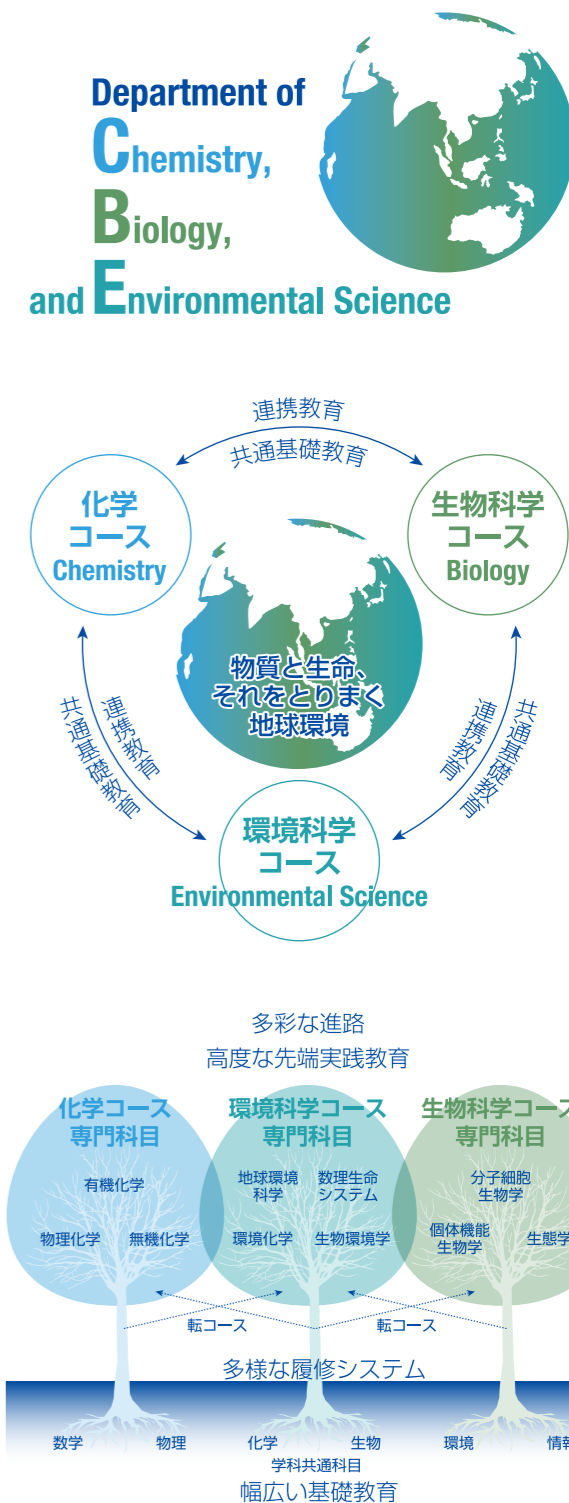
Department of
Chemistry,
Biology,
and Environmental Science

連携教育
共通基礎教育

化学
コース
Chemistry

生物科学
コース
Biology

物質と生命、
それをとりまく
地球環境

連携教育
共通基礎教育

連携教育
共通基礎教育

環境科学
コース
Environmental Science

多彩な進路
高度な先端実践教育

化学コース
専門科目

環境科学コース
専門科目

生物科学コース
専門科目

有機化学

地球環境
科学

数理生命
システム

分子細胞
生物学

物理化学

無機化学

環境化学

生物環境学

個体機能
生物学

生態学

転コース

転コース

多様な履修システム

数学

物理

化学

生物

環境

情報

学科共通科目
幅広い基礎教育